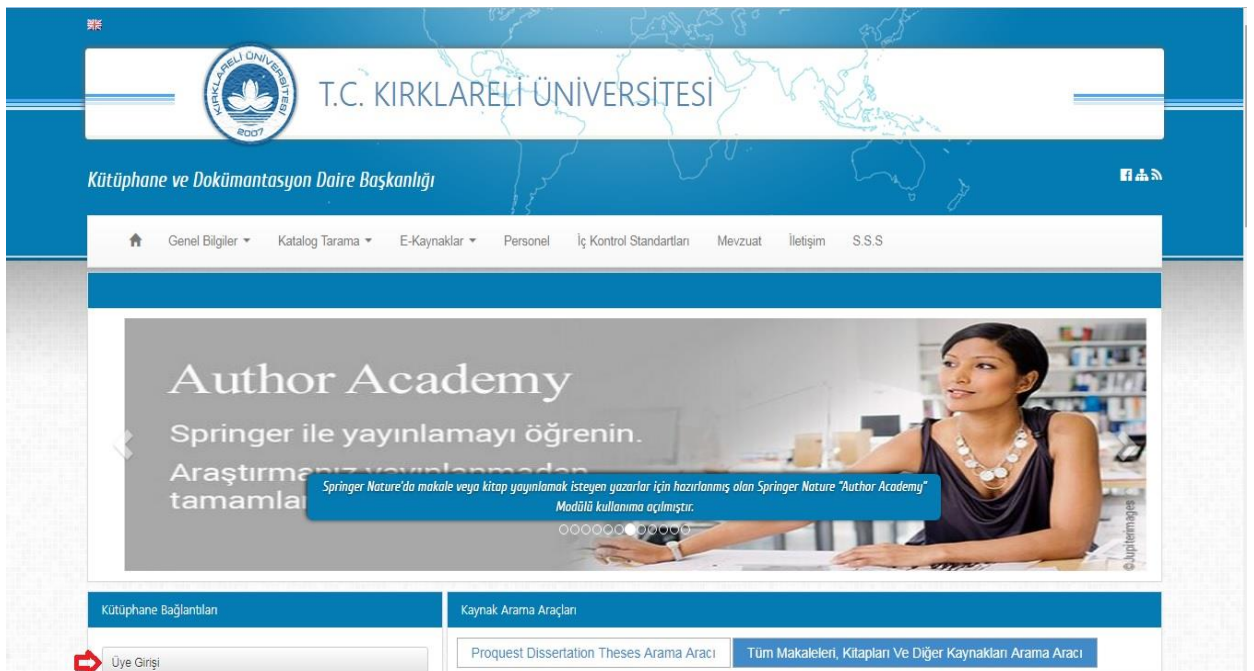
T.C. KIRKLARELİ ÜNİVERSİTESİ

KIRKLARELİ ÜNİVERSİTESİ 2007

Kütüphane ve Dokümantasyon Daire Başkanlığı

Genel Bilgiler ▾ Katalog Tarama ▾ E-Kaynaklar ▾ Personel İç Kontrol Standartları Mevzuat İletişim S.S.S

Author Academy

Springer ile yayınlamayı öğrenin.

Araştırma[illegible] tamamla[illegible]

Springer Nature'da makale veya kitap yayınlamak isteyen yazarlar için hazırlanmış olan Springer Nature "Author Academy" Modülü kullanıma açılmıştır.

©Jupiterimages

Kütüphane Bağlantıları

Kaynak Arama Araçları

Üye Girişi

Proquest Dissertation Theses Arama Aracı

Tüm Makaleleri, Kitapları Ve Diğer Kaynakları Arama Aracı